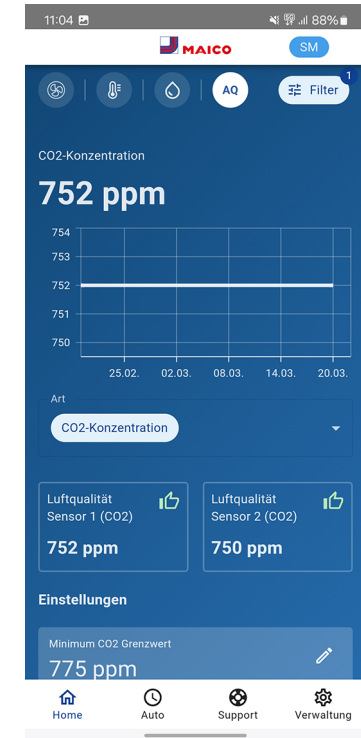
11:04 88%

MAICO SM

AQ Filter 1

CO2-Konzentration

752 ppm

754
753
752
751
750

25.02. 02.03. 08.03. 14.03. 20.03.

Art

CO2-Konzentration

Luftqualität Sensor 1 (CO2)

752 ppm

Luftqualität Sensor 2 (CO2)

750 ppm

Einstellungen

Minimum CO2 Grenzwert

775 ppm

Home Auto Support Verwaltung